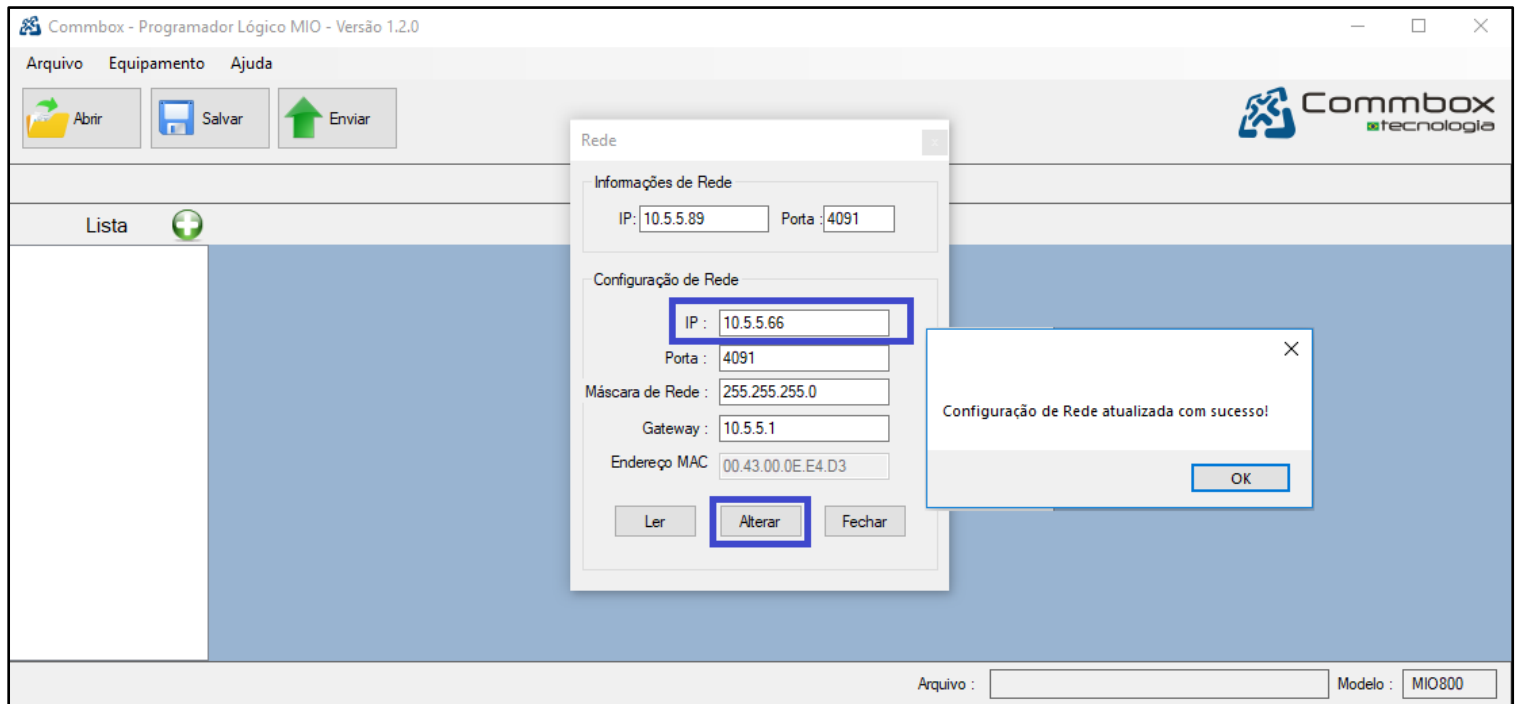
Commbox - Programador Lógico MIO - Versão 1.2.0

Arquivo Equipamento Ajuda

Abrir Salvar Enviar

Commbox tecnologia

Lista

Rede

Informações de Rede

IP: 10.5.5.89 Porta : 4091

Configuração de Rede

IP : 10.5.5.66

Porta : 4091

Máscara de Rede : 255.255.255.0

Gateway : 10.5.5.1

Endereço MAC 00.43.00.0E.E4.D3

Ler Alterar Fechar

Configuração de Rede atualizada com sucesso!

OK

Arquivo : Modelo : MIO800